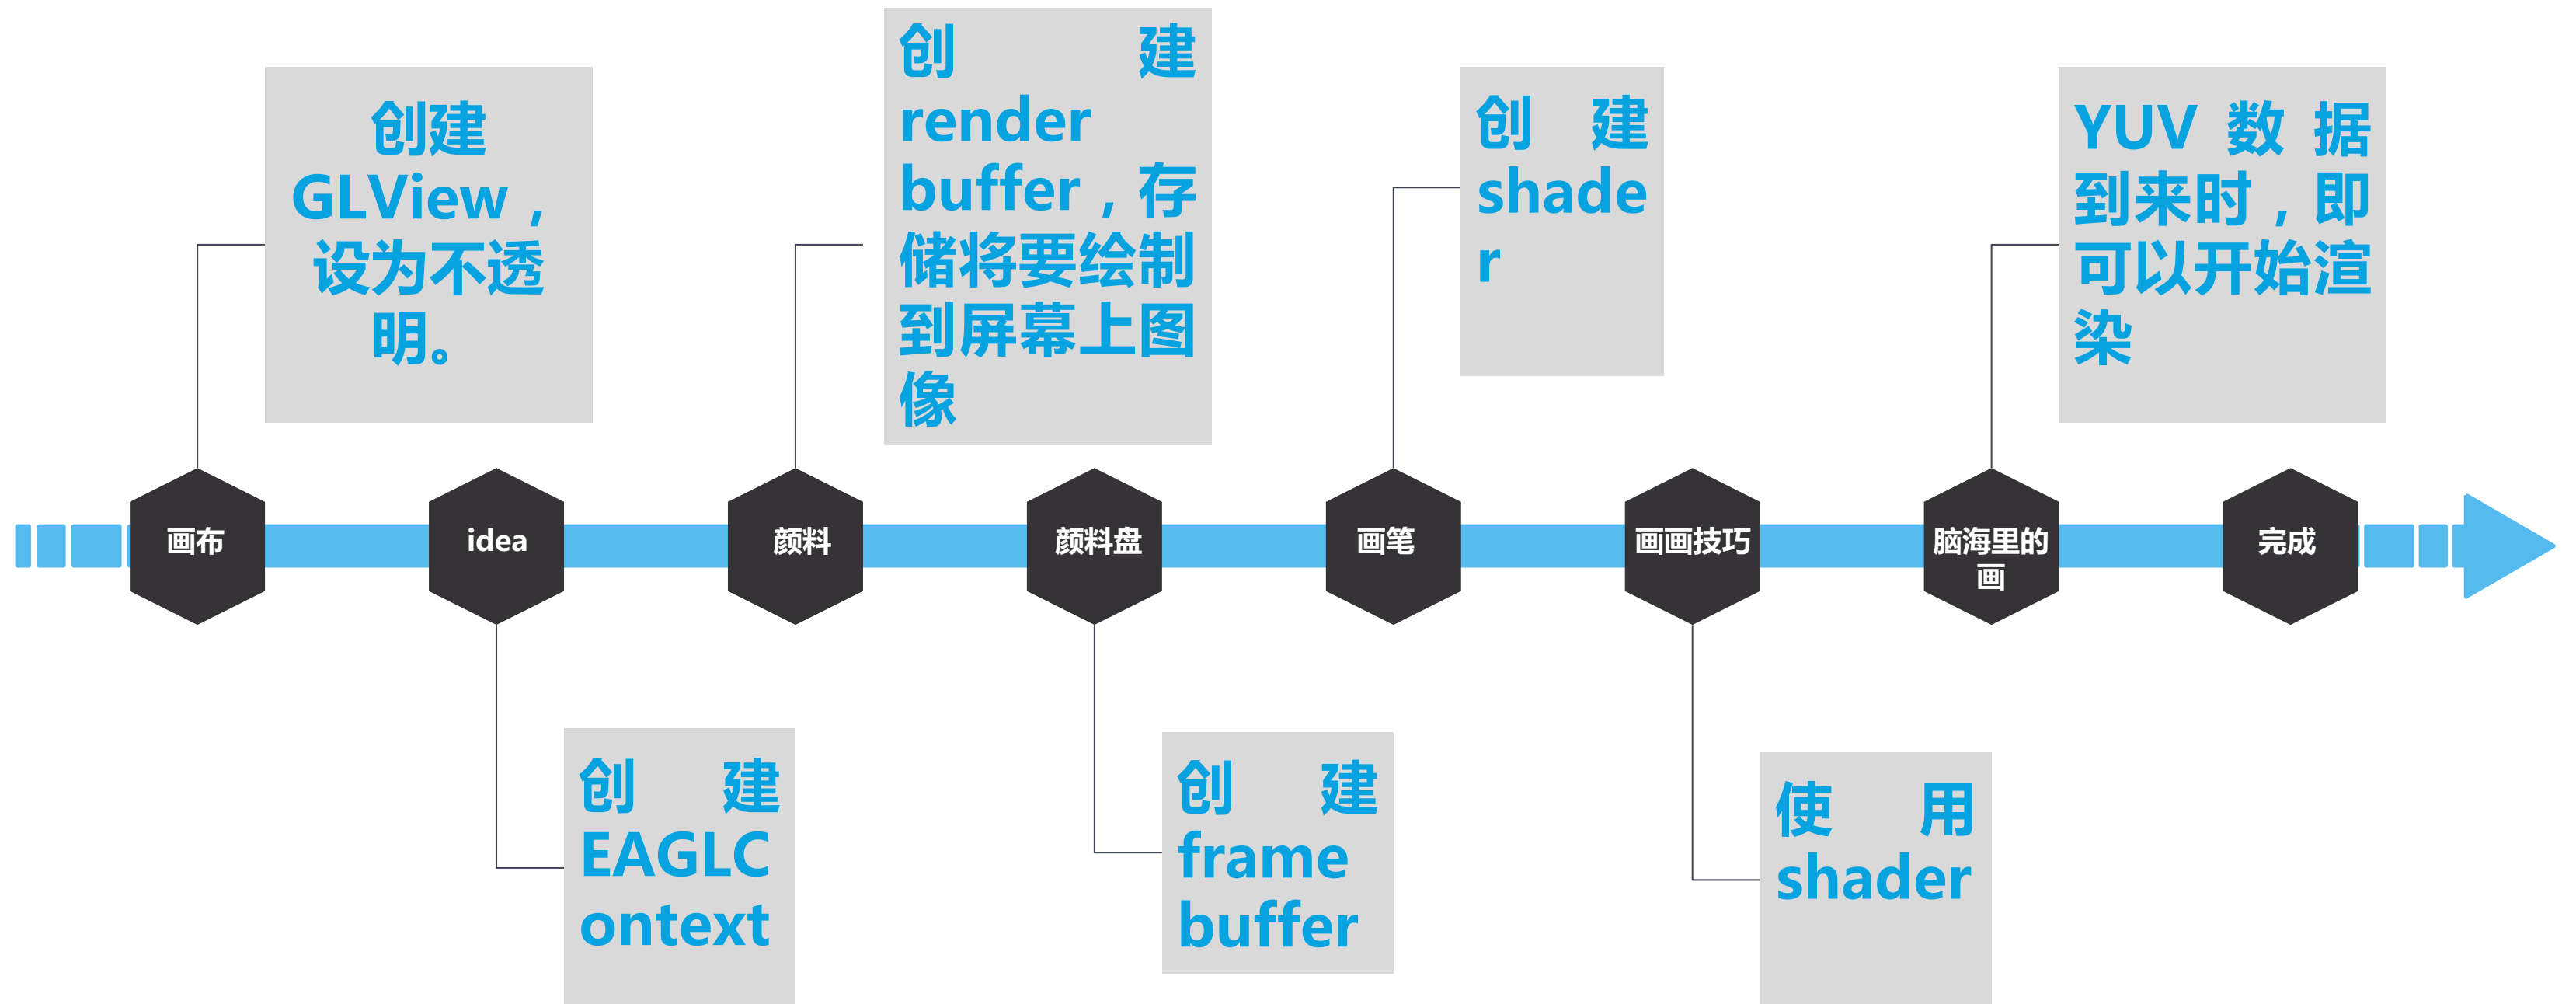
创建GLView，设为不透明。

创建EAGLContext

创建render buffer，存储将要绘制到屏幕上图像

创建frame buffer

创建shader

使用shader

YUV数据到来时，即可以开始渲染

画布

idea

颜料

颜料盘

画笔

画画技巧

脑海里的画

完成